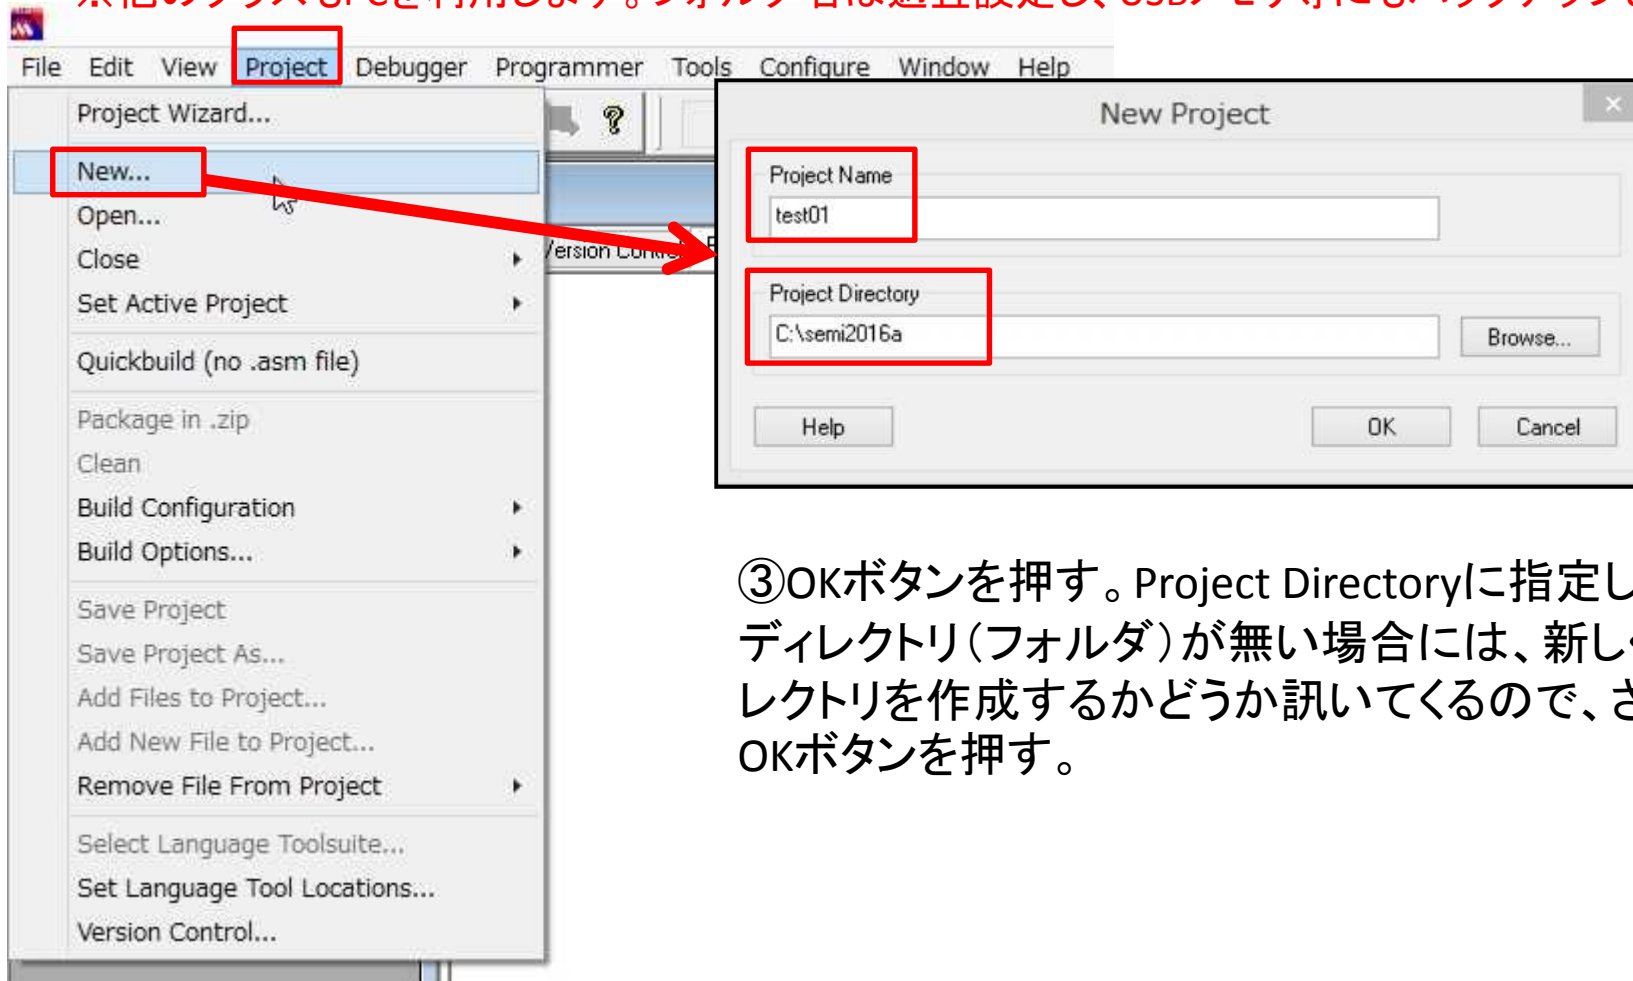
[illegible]

File Edit View Project Debugger Programmer Tools Configure Window Help

Project Wizard...
New...
Open...
Close
Set Active Project
Quickbuild (no .asm file)
Package in .zip
Clean
Build Configuration
Build Options...
Save Project
Save Project As...
Add Files to Project...
Add New File to Project...
Remove File From Project
Select Language Toolsuite...
Set Language Tool Locations...
Version Control...

Version Contr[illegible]

New Project
Project Name
test01
Project Directory
C:\semi2016a
Browse...
Help
OK
Cancel

③OKボタンを押す。Project Directoryに指定し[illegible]ディレクトリ(フォルダ)が無い場合には、新し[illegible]レクトリを作成するかどうか訊いてくるので、さ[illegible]OKボタンを押す。